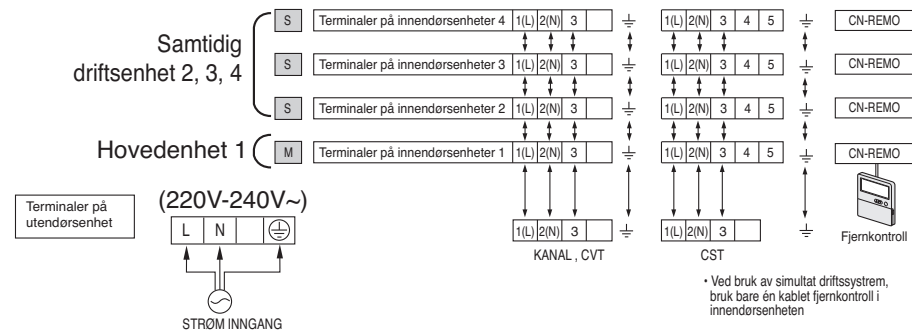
Samtidig driftsenhet 2, 3, 4

S Terminaler på innendørsenheter 4 1(L) 2(N) 3 1(L) 2(N) 3 4 5 CN-REMO

S Terminaler på innendørsenheter 3 1(L) 2(N) 3 1(L) 2(N) 3 4 5 CN-REMO

S Terminaler på innendørsenheter 2 1(L) 2(N) 3 1(L) 2(N) 3 4 5 CN-REMO

Hovedenhet 1

M Terminaler på innendørsenheter 1 1(L) 2(N) 3 1(L) 2(N) 3 4 5 CN-REMO

Terminaler på utendørsenhet

(220V-240V~)

L N

1(L) 2(N) 3

KANAL , CVT

1(L) 2(N) 3

CST

Fjernkontroll

STRØM INNGANG

• Ved bruk av simultat driftssystem, bruk bare én kablet fjernkontroll i innendørsenheten